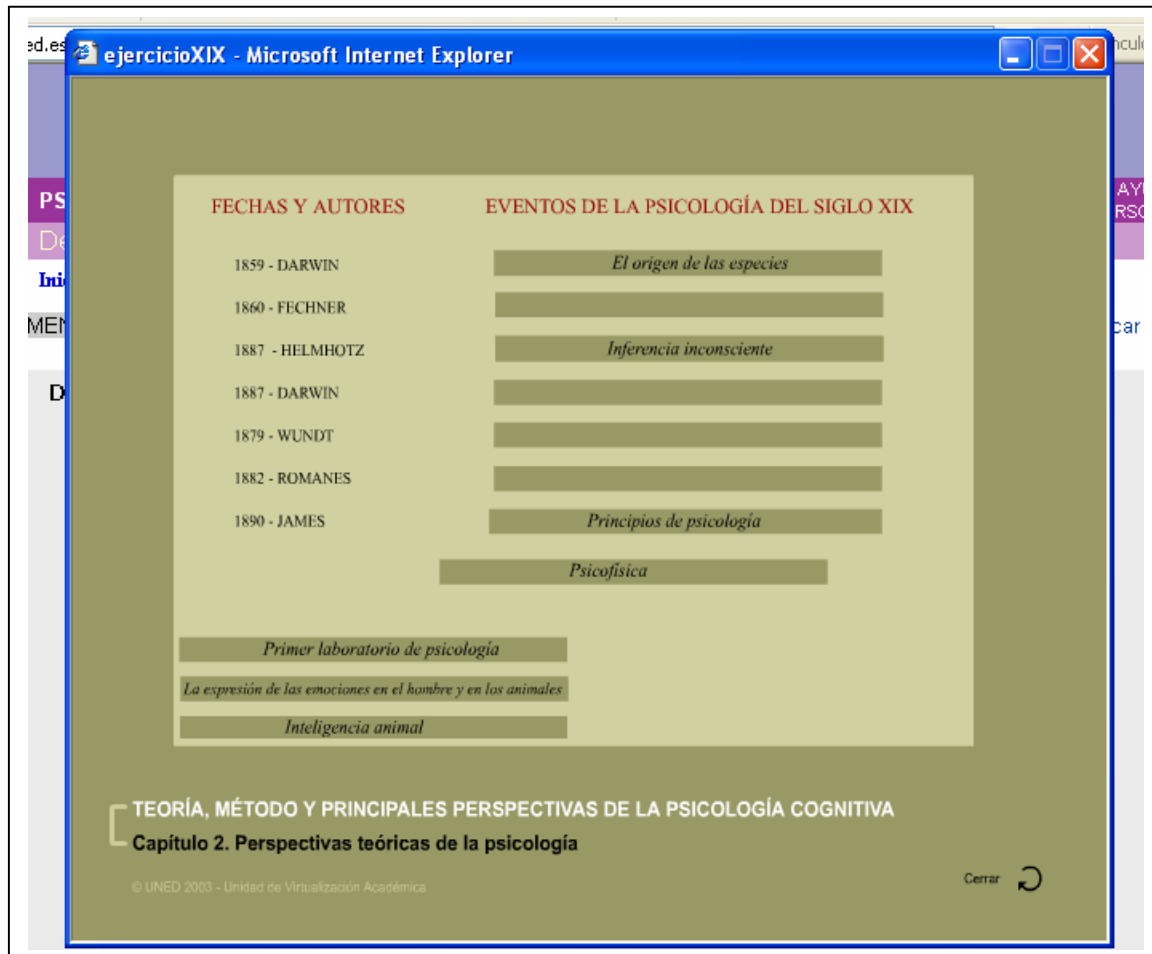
ed.es
ejercicioXIX - Microsoft Internet Explorer
ncul
PS
De
Ini
MEN
D
AYU
RSO
car

| FECHAS Y AUTORES | EVENTOS DE LA PSICOLOGÍA DEL SIGLO XIX |
|---|---|
| 1859 - DARWIN | El origen de las especies |
| 1860 - FECHNER | |
| 1887 - HELMHOTZ | Inferencia inconsciente |
| 1887 - DARWIN | |
| 1879 - WUNDT | |
| 1882 - ROMANES | |
| 1890 - JAMES | Principios de psicología |

Psicofísica

Primer laboratorio de psicología

La expresión de las emociones en el hombre y en los animales

Inteligencia animal

TEORÍA, MÉTODO Y PRINCIPALES PERSPECTIVAS DE LA PSICOLOGÍA COGNITIVA
Capítulo 2. Perspectivas teóricas de la psicología

© UNED 2003 - Unidad de Virtualización Académica

Cerrar